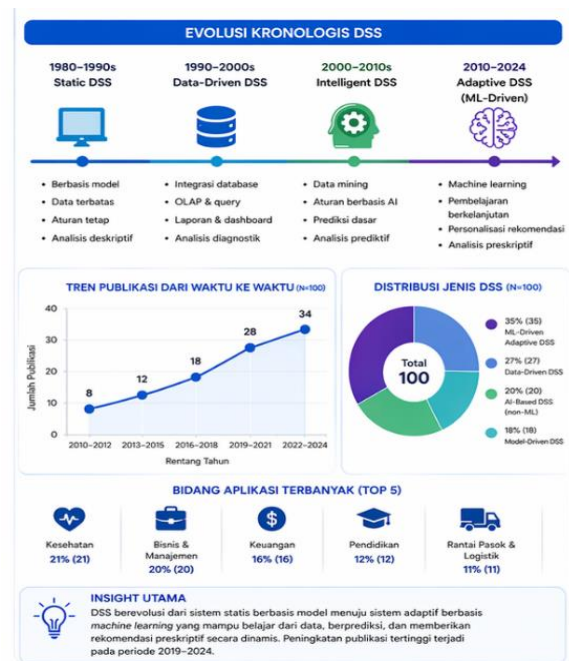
EVOLUSI KRONOLOGIS DSS

1980–1990s
Static DSS

1990–2000s
Data-Driven DSS

2000–2010s
Intelligent DSS

2010–2024
Adaptive DSS
(ML-Driven)

• Berbasis model
• Data terbatas
• Aturan tetap
• Analisis deskriptif

• Integrasi database
• OLAP & query
• Laporan & dashboard
• Analisis diagnostik

• Data mining
• Aturan berbasis AI
• Prediksi dasar
• Analisis prediktif

• Machine learning
• Pembelajaran berkelanjutan
• Personalisasi rekomendasi
• Analisis preskriptif

TREN PUBLIKASI DARI WAKTU KE WAKTU (N=100)

| Rentang Tahun | Jumlah Publikasi |
|---|---|
| 2010–2012 | 8 |
| 2013–2015 | 12 |
| 2016–2018 | 18 |
| 2019–2021 | 28 |
| 2022–2024 | 34 |

40
30
20
10
0

DISTRIBUSI JENIS DSS (N=100)

Total
100

35% (35) ML-Driven Adaptive DSS
27% (27) Data-Driven DSS
20% (20) AI-Based DSS (non-ML)
18% (18) Model-Driven DSS

BIDANG APLIKASI TERBANYAK (TOP 5)

Kesehatan
21% (21)

Bisnis & Manajemen
20% (20)

Keuangan
16% (16)

Pendidikan
12% (12)

Rantai Pasok & Logistik
11% (11)

INSIGHT UTAMA
DSS berevolusi dari sistem statis berbasis model menuju sistem adaptif berbasis machine learning yang mampu belajar dari data, berprediksi, dan memberikan rekomendasi preskriptif secara dinamis. Peningkatan publikasi tertinggi terjadi pada periode 2019–2024.